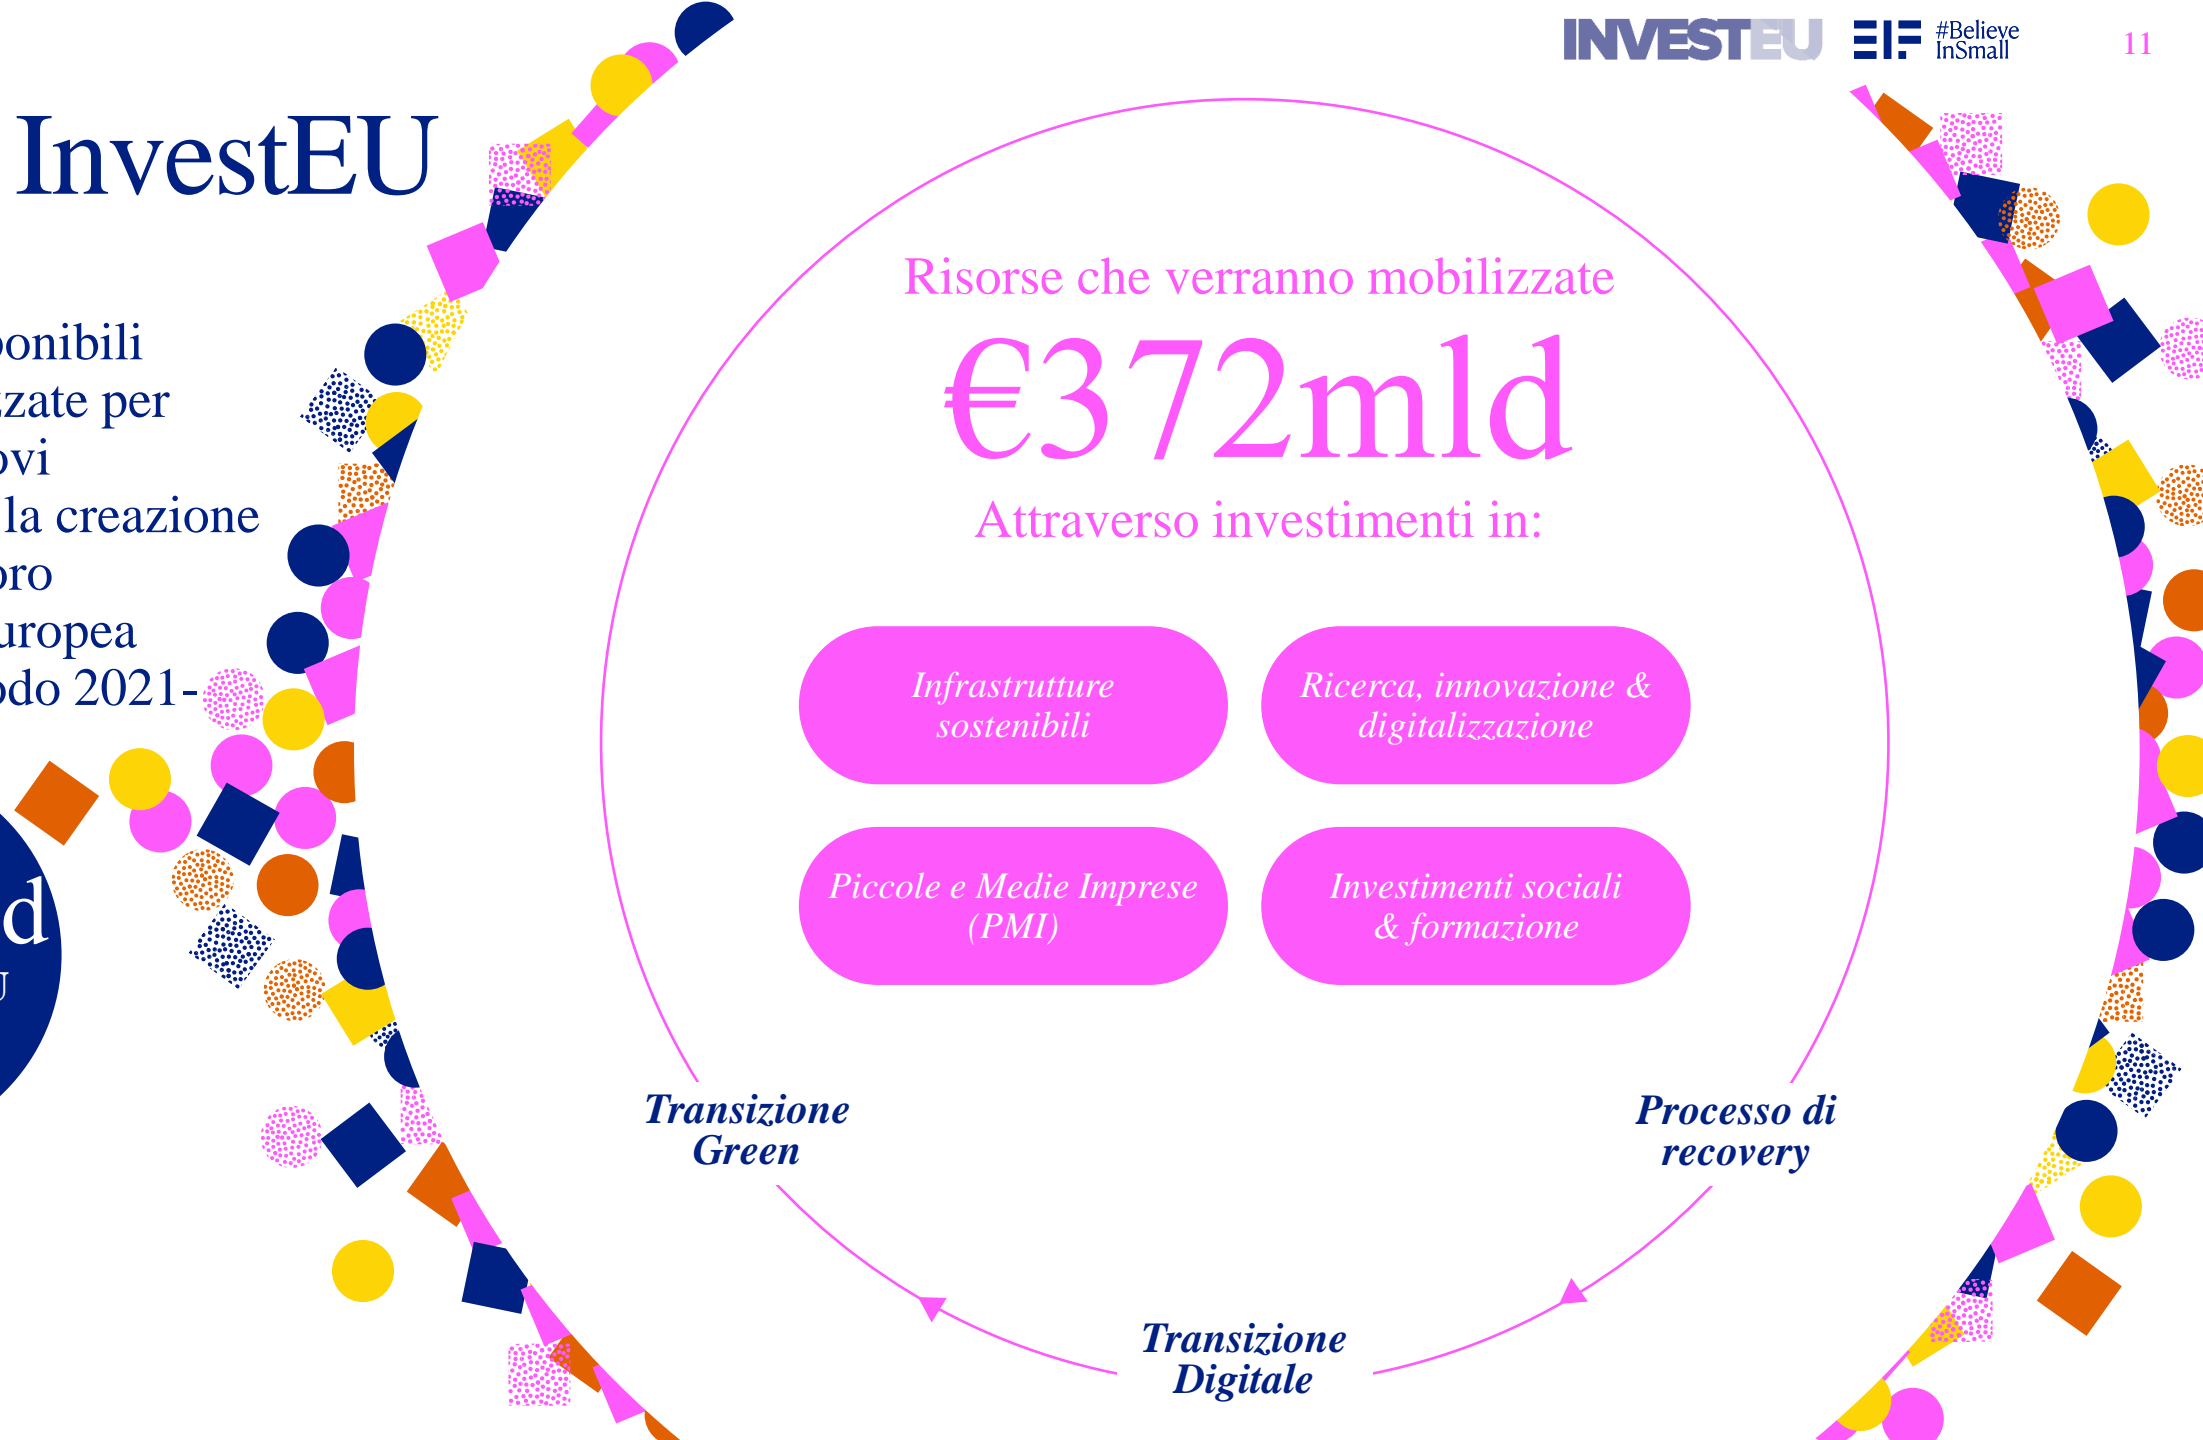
INVESTEU EIF #BelieveInSmall 11

InvestEU

oonibili
zate per
ovi
la creazione
oro
uropea
odo 2021-

d
U

Risorse che verranno mobilizzate

€372mld

Attraverso investimenti in:

Infrastrutture sostenibili

Ricerca, innovazione & digitalizzazione

Piccole e Medie Imprese (PMI)

Investimenti sociali & formazione

Transizione Green

Processo di recovery

Transizione Digitale